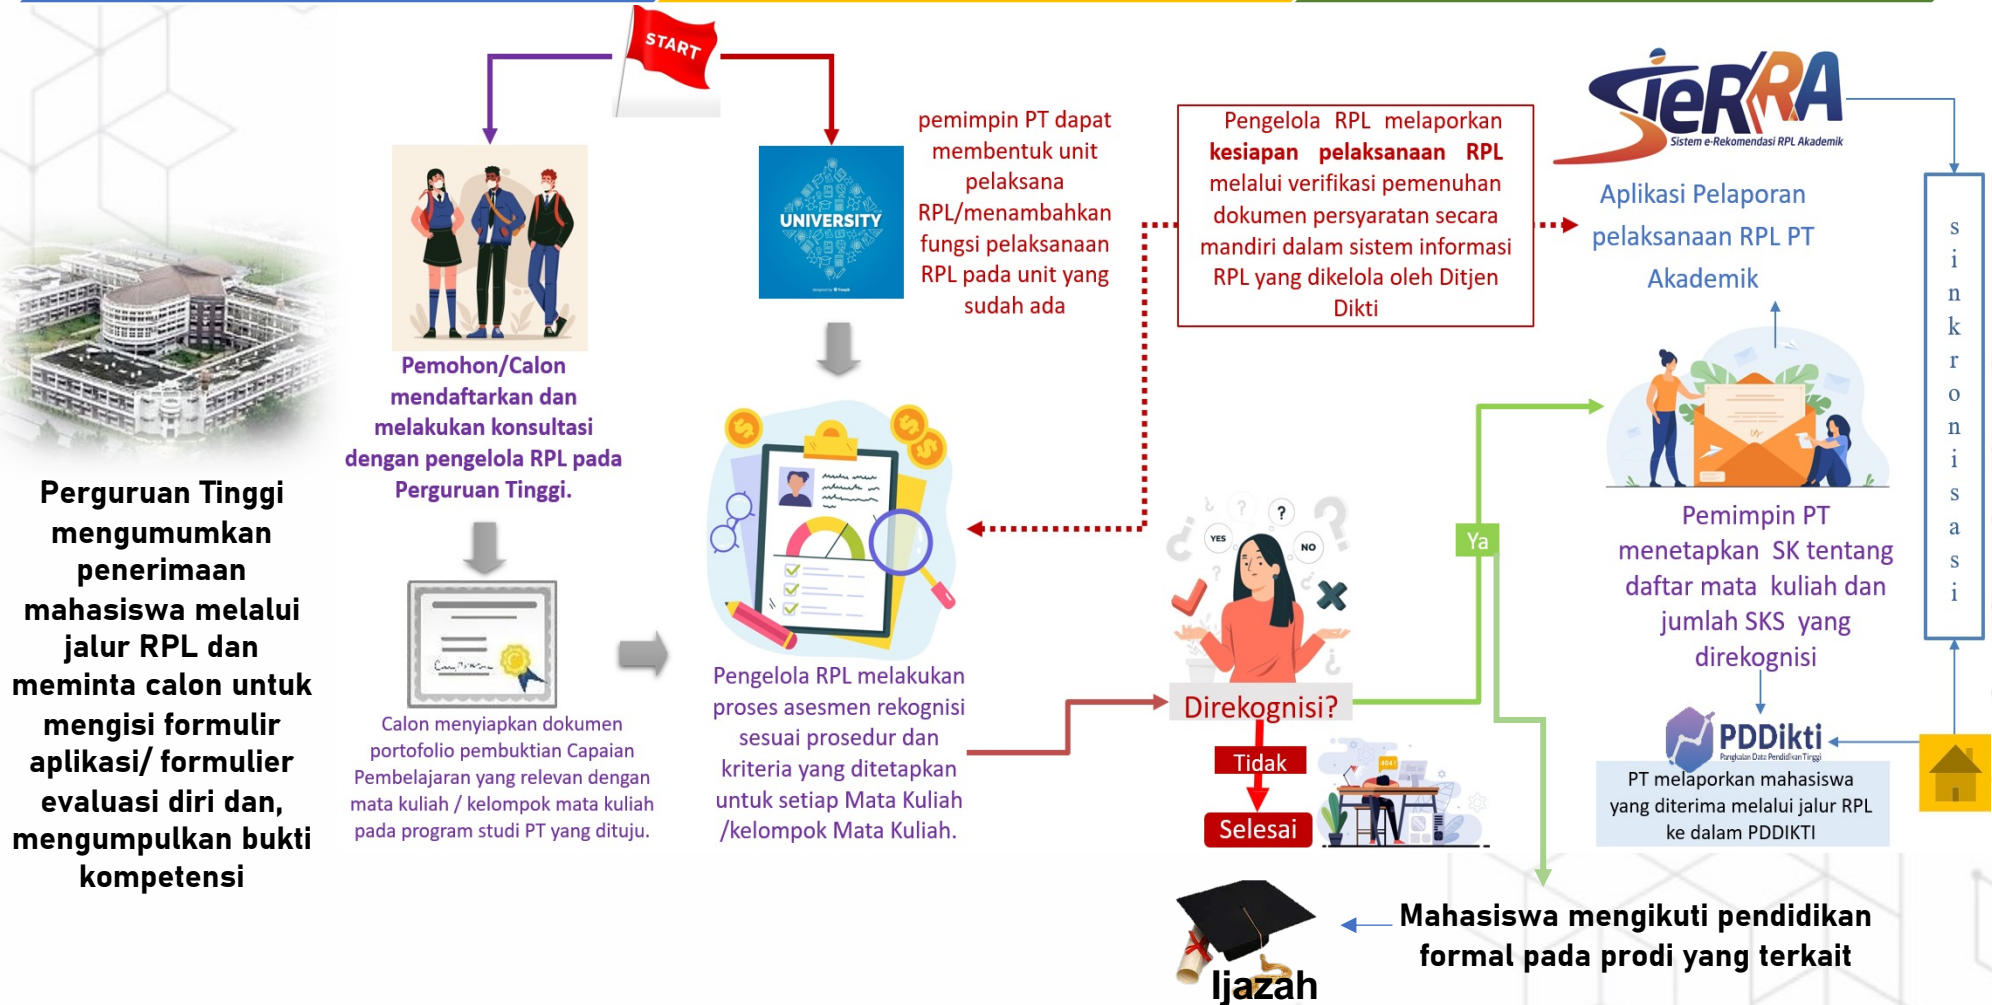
START

Perguruan Tinggi mengumumkan penerimaan mahasiswa melalui jalur RPL dan meminta calon untuk mengisi formulir aplikasi/ formulier evaluasi diri dan, mengumpulkan bukti kompetensi

Pemohon/Calon mendaftarkan dan melakukan konsultasi dengan pengelola RPL pada Perguruan Tinggi.

Calon menyiapkan dokumen portofolio pembuktian Capaian Pembelajaran yang relevan dengan mata kuliah / kelompok mata kuliah pada program studi PT yang dituju.

UNIVERSITY

pemimpin PT dapat membentuk unit pelaksana RPL/menambahkan fungsi pelaksanaan RPL pada unit yang sudah ada

Pengelola RPL melakukan proses asesmen rekognisi sesuai prosedur dan kriteria yang ditetapkan untuk setiap Mata Kuliah /kelompok Mata Kuliah.

Pengelola RPL melaporkan kesiapan pelaksanaan RPL melalui verifikasi pemenuhan dokumen persyaratan secara mandiri dalam sistem informasi RPL yang dikelola oleh Ditjen Dikti

SieRRA
Sistem e-Rekomendasi RPL Akademik

Aplikasi Pelaporan pelaksanaan RPL PT Akademik

s i n k r o n i s a s i

YES NO

Direkognisi?

Ya

Tidak

Selesai

Pemimpin PT menetapkan SK tentang daftar mata kuliah dan jumlah SKS yang direkognisi

PDDikti
Pangkalan Data Pendidikan Tinggi

PT melaporkan mahasiswa yang diterima melalui jalur RPL ke dalam PDDIKTI

Mahasiswa mengikuti pendidikan formal pada prodi yang terkait

Ijazah